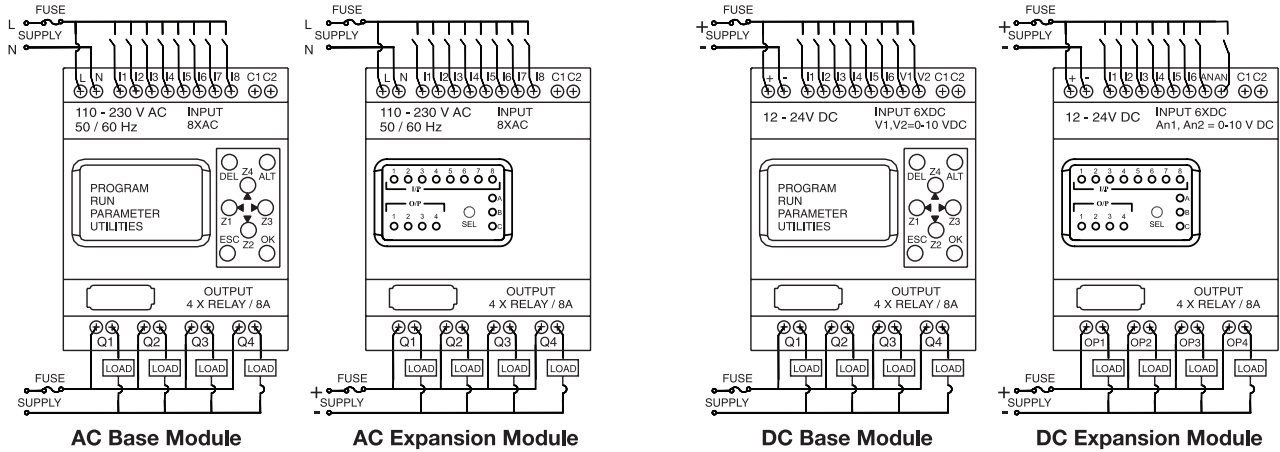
L FUSE
SUPPLY
N
L N I1 I2 I3 I4 I5 I6 I7 I8 C1 C2
110 - 230 V AC
50 / 60 Hz
INPUT
8XAC
PROGRAM
RUN
PARAMETER
UTILITIES
DEL Z4 ALT
Z1 Z3
ESC Z2 OK
OUTPUT
4 X RELAY / 8A
Q1 Q2 Q3 Q4
LOAD LOAD LOAD LOAD
FUSE
SUPPLY
AC Base Module

L FUSE
SUPPLY
N
L N I1 I2 I3 I4 I5 I6 I7 I8 C1 C2
110 - 230 V AC
50 / 60 Hz
INPUT
8XAC
1 2 3 4 5 6 7 8
I/P
O/P
1 2 3 4
SEL
A
B
C
OUTPUT
4 X RELAY / 8A
Q1 Q2 Q3 Q4
LOAD LOAD LOAD LOAD
+ FUSE
SUPPLY
-
AC Expansion Module

+ FUSE
SUPPLY
-
+ - I1 I2 I3 I4 I5 I6 V1 V2 C1 C2
12 - 24V DC
INPUT 6XDC
V1,V2=0-10 VDC
PROGRAM
RUN
PARAMETER
UTILITIES
DEL Z4 ALT
Z1 Z3
ESC Z2 OK
OUTPUT
4 X RELAY / 8A
Q1 Q2 Q3 Q4
LOAD LOAD LOAD LOAD
FUSE
SUPPLY
DC Base Module

+ FUSE
SUPPLY
-
+ - I1 I2 I3 I4 I5 I6 AN AN C1 C2
12 - 24V DC
INPUT 6XDC
An1, An2 = 0-10 V DC
1 2 3 4 5 6 7 8
I/P
O/P
1 2 3 4
SEL
A
B
C
OUTPUT
4 X RELAY / 8A
OP1 OP2 OP3 OP4
LOAD LOAD LOAD LOAD
+ FUSE
SUPPLY
-
DC Expansion Module